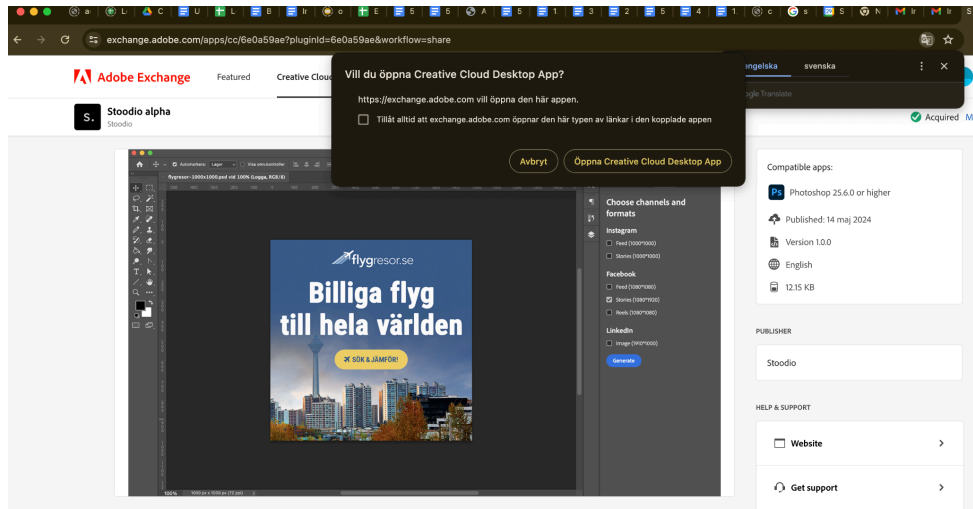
exchange.adobe.com/apps/cc/6e0a59ae?pluginId=6e0a59ae&workflow=share

Adobe Exchange Featured Creative Cloud

Vill du öppna Creative Cloud Desktop App?

https://exchange.adobe.com vill öppna den här appen.

Tillåt alltid att exchange.adobe.com öppnar den här typen av länkar i den kopplade appen

Avbryt Öppna Creative Cloud Desktop App

engelska svenska

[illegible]gle Translate

S. Stoodio alpha
Stoodio

Acquired

flygresor-1000x1000.psd vid 100% (Loppa, RGB/8)

flygresor.se
Billiga flyg till hela världen
SÖK & JÄMFÖR!

Choose channels and formats
Instagram
Feed (1000*1000)
Stories (1000*1000)
Facebook
Feed (1080*1080)
Stories (1080*1920)
Reels (1080*1080)
LinkedIn
Image (1910*1000)
Generate

100% 1000 px x 1000 px (72 ppi)

Compatible apps:
Ps Photoshop 25.6.0 or higher
Published: 14 maj 2024
Version 1.0.0
English
12.15 KB

PUBLISHER
Stoodio

HELP & SUPPORT
Website
Get support